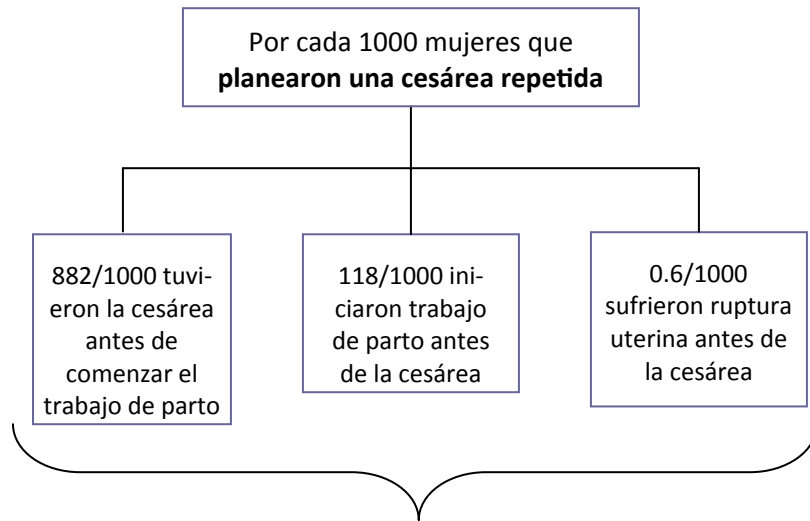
Por cada 1000 mujeres que **planearon una cesárea repetida**

882/1000 tuvieron la cesárea antes de comenzar el trabajo de parto

118/1000 iniciaron trabajo de parto antes de la cesárea

0.6/1000 sufrieron ruptura uterina antes de la cesárea